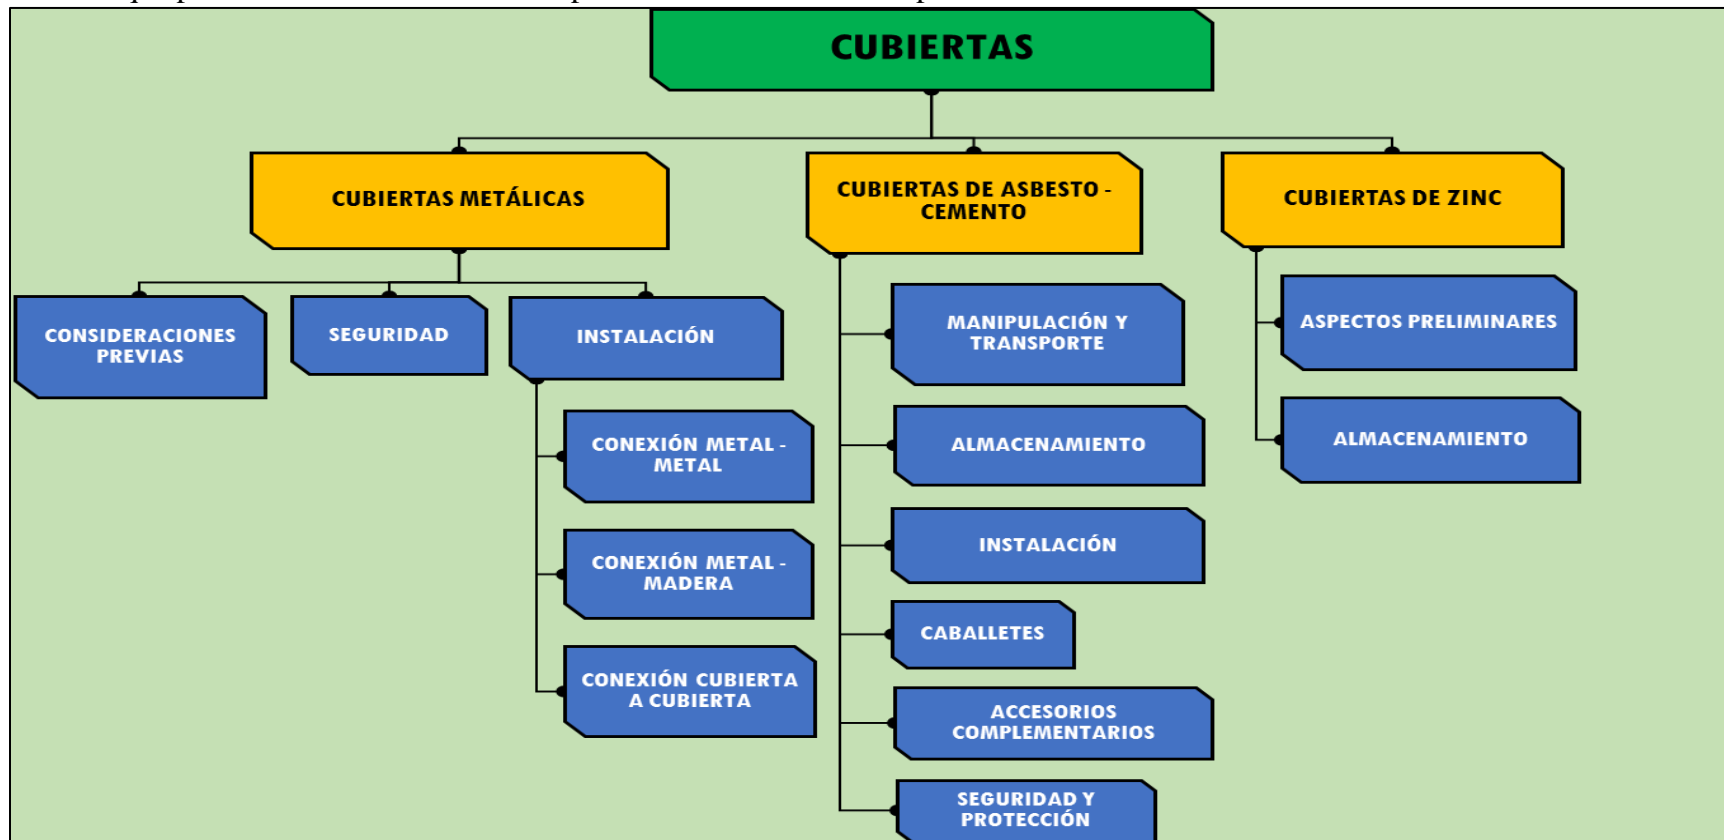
CUBIERTAS

CUBIERTAS METÁLICAS

CONSIDERACIONES PREVIAS

SEGURIDAD

INSTALACIÓN

CONEXIÓN METAL - METAL

CONEXIÓN METAL - MADERA

CONEXIÓN CUBIERTA A CUBIERTA

CUBIERTAS DE ASBESTO - CEMENTO

MANIPULACIÓN Y TRANSPORTE

ALMACENAMIENTO

INSTALACIÓN

CABALLETES

ACCESORIOS COMPLEMENTARIOS

SEGURIDAD Y PROTECCIÓN

CUBIERTAS DE ZINC

ASPECTOS PRELIMINARES

ALMACENAMIENTO